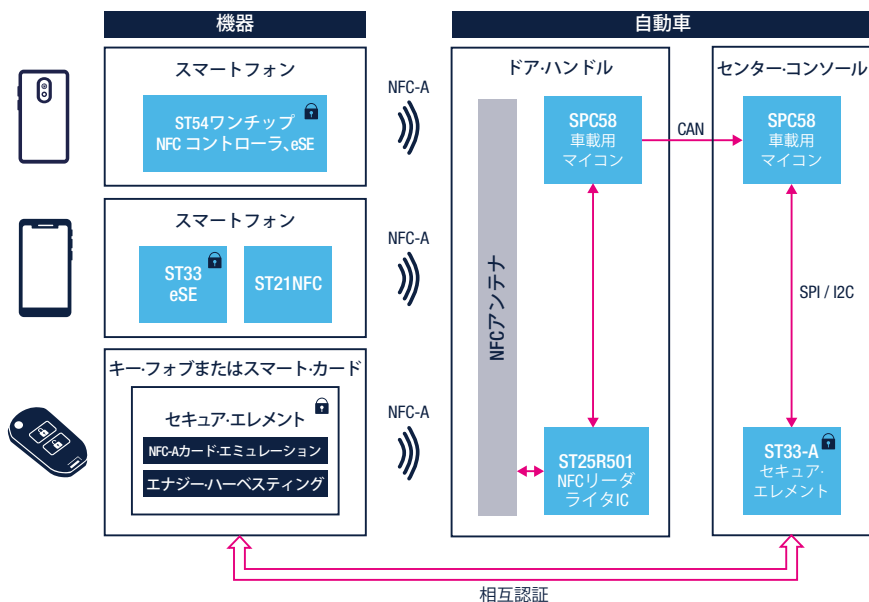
機器

スマートフォン

ST54ワンチップ NFC コントローラ、eSE

スマートフォン

ST33 eSE

ST21NFC

キー･フォブまたはスマート･カード

セキュア･エレメント

NFC-Aカード･エミュレーション

エナジー･ハーベスティング

NFC-A

NFC-A

NFC-A

自動車

ドア･ハンドル

NFCアンテナ

SPC58 車載用 マイコン

ST25R501 NFCリーダ ライタIC

CAN

センター･コンソール

SPC58 車載用 マイコン

SPI / I2C

ST33-A セキュア･ エレメント

相互認証